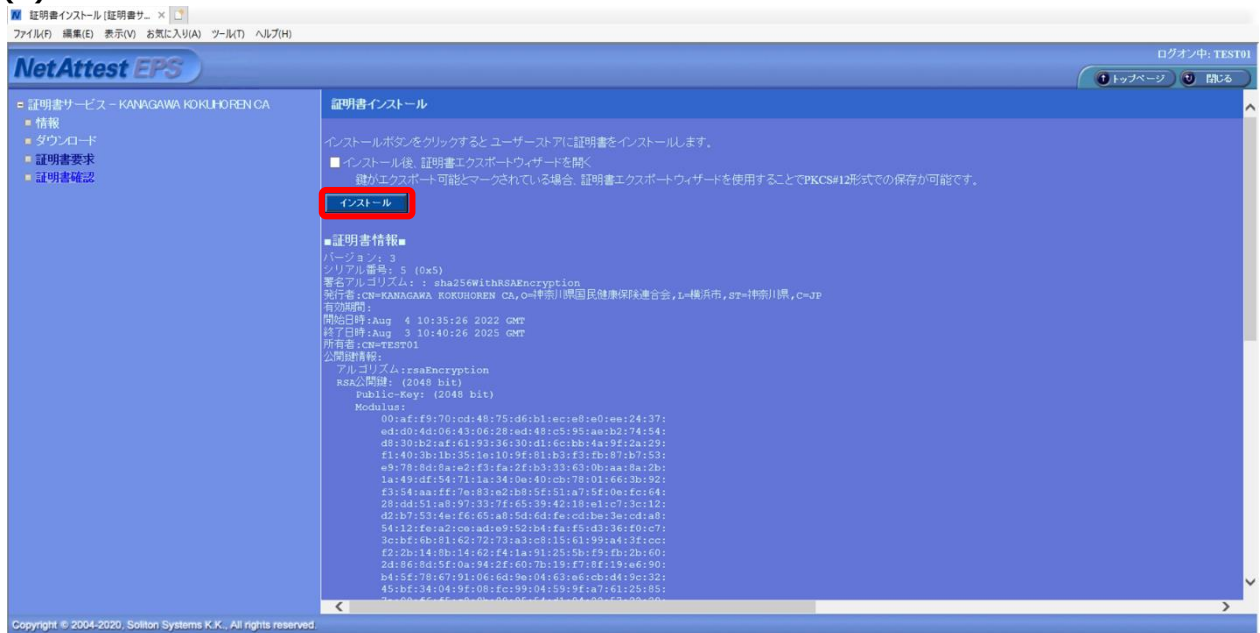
証明書インストール [証明書サ... ×

ファイル(F) 編集(E) 表示(V) お気に入り(A) ツール(T) ヘルプ(H)

NetAttest EPS

ログオン中: TEST01

トップページ 閉じる

証明書サービス – KANAGAWA KOKUHOREN CA
情報
ダウンロード
証明書要求
証明書確認

証明書インストール

インストールボタンをクリックすると ユーザーストアに証明書をインストールします。

インストール後、証明書エクスポートウィザードを開く
鍵がエクスポート可能とマークされている場合、証明書エクスポートウィザードを使用することでPKCS#12形式での保存が可能です。

インストール

■証明書情報■
バージョン: 3
シリアル番号: 5 (0x5)
署名アルゴリズム: : sha256WithRSAEncryption
発行者:CN=KANAGAWA KOKUHOREN CA,O=神奈川県国民健康保険連合会,L=横浜市,ST=神奈川県,C=JP
有効期間:
開始日時:Aug 4 10:35:26 2022 GMT
終了日時:Aug 3 10:40:26 2025 GMT
所有者:CN=TEST01
公開鍵情報:
アルゴリズム:rsaEncryption
RSA公開鍵: (2048 bit)
Public-Key: (2048 bit)
Modulus:
00:af:f9:70:cd:48:75:d6:b1:ec:e8:e0:ee:24:37:
ed:d0:4d:06:43:06:28:ed:48:c5:95:ae:b2:74:54:
d8:30:b2:af:61:93:36:30:d1:6c:bb:4a:9f:2a:29:
f1:40:3b:1b:35:1e:10:9f:81:b3:f3:fb:87:b7:53:
e9:78:8d:8a:e2:f3:fa:2f:b3:33:63:0b:aa:8a:2b:
1a:49:df:54:71:1a:34:0e:40:cb:78:01:66:3b:92:
f3:54:aa:ff:7e:83:e2:b8:5f:51:a7:5f:0e:fc:64:
28:dd:51:a8:97:33:7f:65:39:42:18:e1:c7:3c:12:
d2:b7:53:4e:f6:65:a8:5d:6d:fe:cd:be:3e:cd:a8:
54:12:fe:a2:ce:ad:e9:52:b4:fa:f5:d3:36:f0:c7:
3c:bf:6b:81:62:72:73:a3:c8:15:61:99:a4:3f:cc:
f2:2b:14:8b:14:62:f4:1a:91:25:5b:f9:fb:2b:60:
2d:86:8d:5f:0a:94:2f:60:7b:19:f7:8f:19:e6:90:
b4:5f:78:67:91:06:6d:9e:04:63:e6:cb:d4:9c:32:
45:bf:34:04:9f:08:fc:99:04:59:9f:a7:61:25:85:
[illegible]

Copyright © 2004-2020, Soliton Systems K.K., All rights reserved.